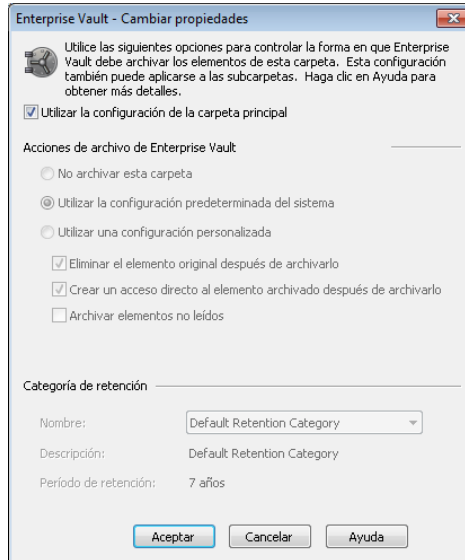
Enterprise Vault - Cambiar propiedades

Utilice las siguientes opciones para controlar la forma en que Enterprise Vault debe archivar los elementos de esta carpeta. Esta configuración también puede aplicarse a las subcarpetas. Haga clic en Ayuda para obtener más detalles.

Utilizar la configuración de la carpeta principal

Acciones de archivo de Enterprise Vault

No archivar esta carpeta

Utilizar la configuración predeterminada del sistema

Utilizar una configuración personalizada

Eliminar el elemento original después de archivarlo

Crear un acceso directo al elemento archivado después de archivarlo

Archivar elementos no leídos

Categoría de retención

Nombre: Default Retention Category

Descripción: Default Retention Category

Período de retención: 7 años

Aceptar Cancelar Ayuda